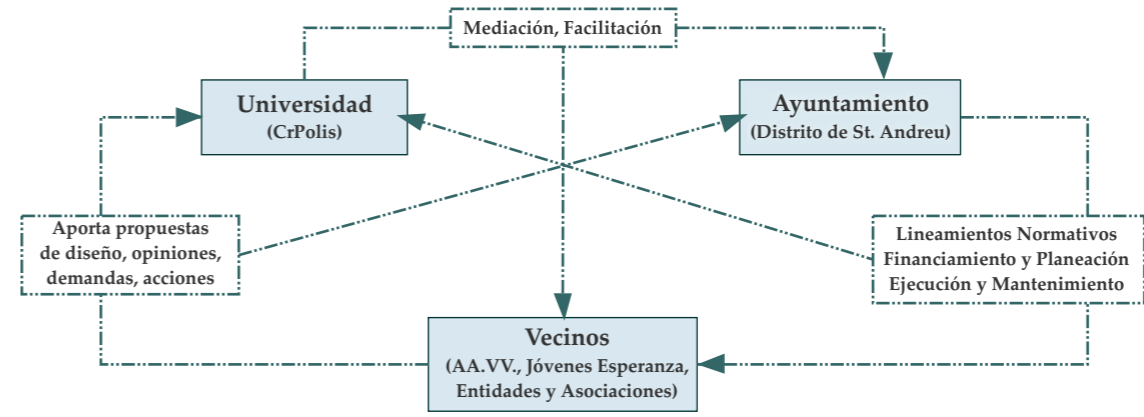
Mediación, Facilitación

Universidad
(CrPolis)

Ayuntamiento
(Distrito de St. Andreu)

Aporta propuestas de diseño, opiniones, demandas, acciones

Lineamientos Normativos
Financiamiento y Planeación
Ejecución y Mantenimiento

Vecinos
(AA.VV., Jóvenes Esperanza, Entidades y Asociaciones)